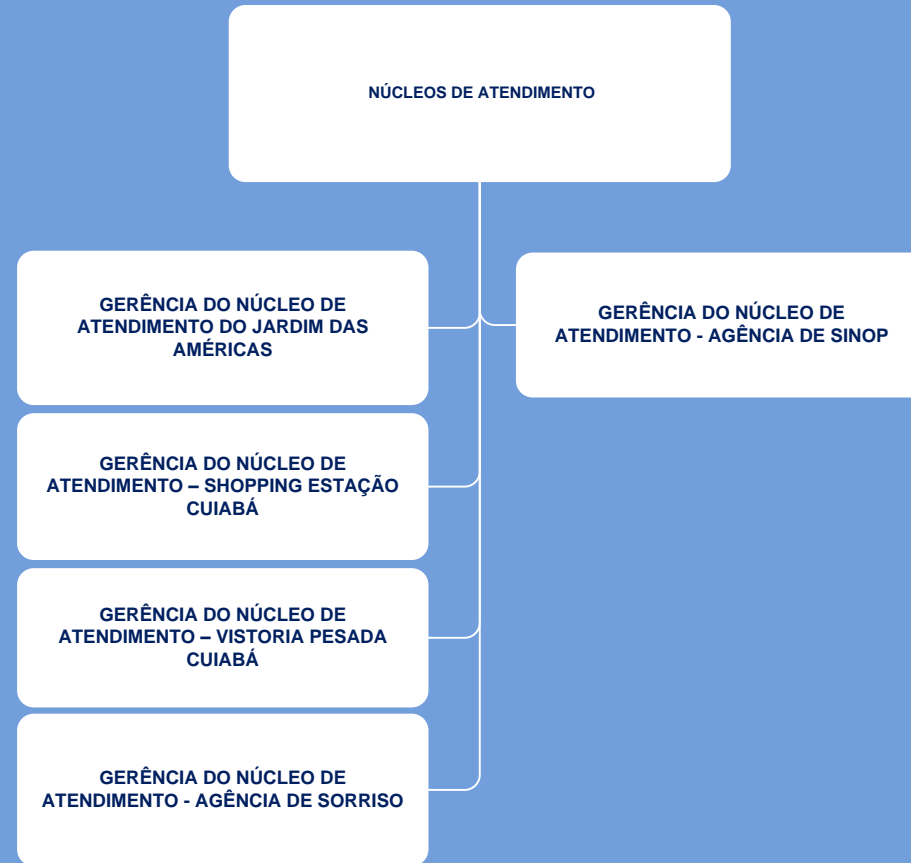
NÚCLEOS DE ATENDIMENTO

GERÊNCIA DO NÚCLEO DE ATENDIMENTO DO JARDIM DAS AMÉRICAS

GERÊNCIA DO NÚCLEO DE ATENDIMENTO - AGÊNCIA DE SINOP

GERÊNCIA DO NÚCLEO DE ATENDIMENTO – SHOPPING ESTAÇÃO CUIABÁ

GERÊNCIA DO NÚCLEO DE ATENDIMENTO – VISTORIA PESADA CUIABÁ

GERÊNCIA DO NÚCLEO DE ATENDIMENTO - AGÊNCIA DE SORRISO